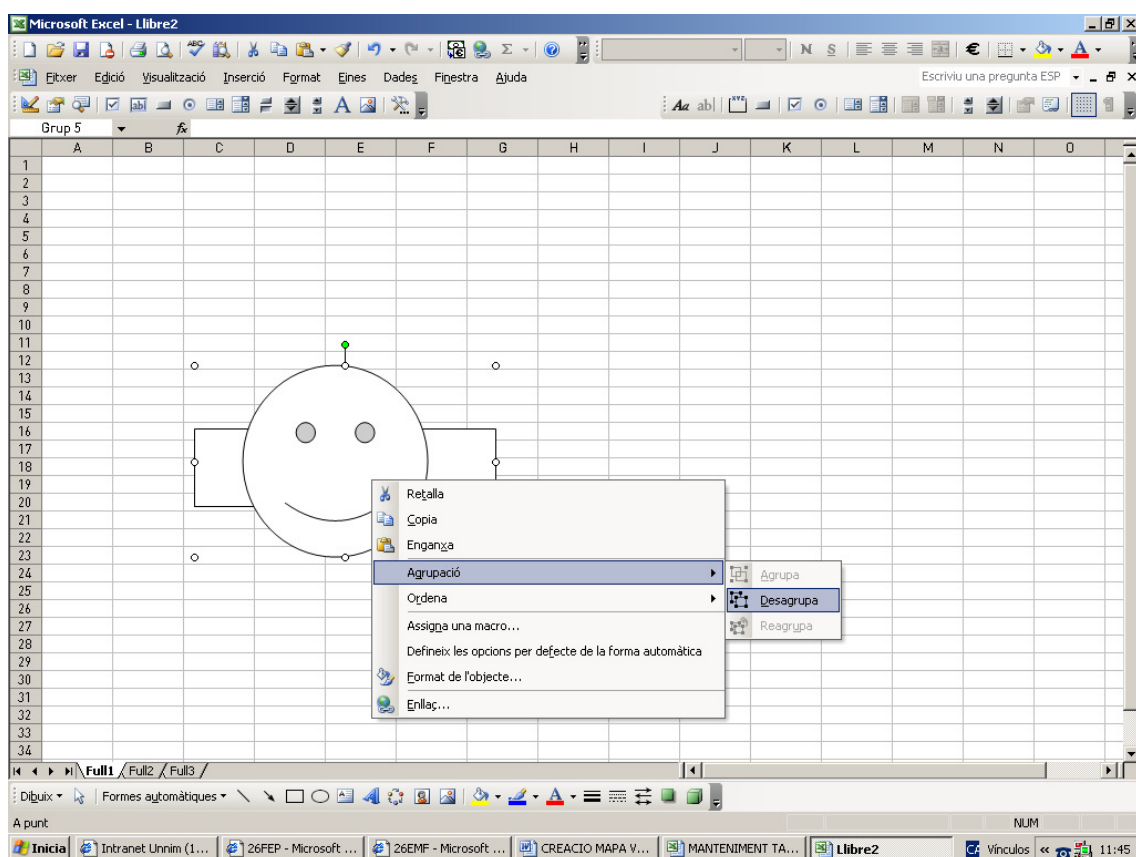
Microsoft Excel - Llibre2

N S € A

Fitxer Edició Visualització Inserció Format Eines Dades Finestra Ajuda

Escriviu una pregunta ESP

A

Grup 5 $f_x$

| | A | B | C | D | E | F | G | H | I | J | K | L | M | N | O |
|---|---|---|---|---|---|---|---|---|---|---|---|---|---|---|---|
| 1 | | | | | | | | | | | | | | | |
| 2 | | | | | | | | | | | | | | | |
| 3 | | | | | | | | | | | | | | | |
| 4 | | | | | | | | | | | | | | | |
| 5 | | | | | | | | | | | | | | | |
| 6 | | | | | | | | | | | | | | | |
| 7 | | | | | | | | | | | | | | | |
| 8 | | | | | | | | | | | | | | | |
| 9 | | | | | | | | | | | | | | | |
| 10 | | | | | | | | | | | | | | | |
| 11 | | | | | | | | | | | | | | | |
| 12 | | | | | | | | | | | | | | | |
| 13 | | | | | | | | | | | | | | | |
| 14 | | | | | | | | | | | | | | | |
| 15 | | | | | | | | | | | | | | | |
| 16 | | | | | | | | | | | | | | | |
| 17 | | | | | | | | | | | | | | | |
| 18 | | | | | | | | | | | | | | | |
| 19 | | | | | | | | | | | | | | | |
| 20 | | | | | | | | | | | | | | | |
| 21 | | | | | | | | | | | | | | | |
| 22 | | | | | | | | | | | | | | | |
| 23 | | | | | | | | | | | | | | | |
| 24 | | | | | | | | | | | | | | | |
| 25 | | | | | | | | | | | | | | | |
| 26 | | | | | | | | | | | | | | | |
| 27 | | | | | | | | | | | | | | | |
| 28 | | | | | | | | | | | | | | | |
| 29 | | | | | | | | | | | | | | | |
| 30 | | | | | | | | | | | | | | | |
| 31 | | | | | | | | | | | | | | | |
| 32 | | | | | | | | | | | | | | | |
| 33 | | | | | | | | | | | | | | | |
| 34 | | | | | | | | | | | | | | | |

Retalla
Copia
Enganxa
Agrupació
Ordena
Assigna una macro...
Defineix les opcions per defecte de la forma automàtica
Format de l'objecte...
Enllaç...

Agrupa
Desagrupa
Reagrupa

Full1 Full2 Full3

Dibuix Formes automàtiques

A punt NUM

Inicia Intranet Unnim (1... 26FEP - Microsoft ... 26EMF - Microsoft ... CREACIO MAPA V... MANTENIMENT TA... Llibre2 Vínculos 11:45